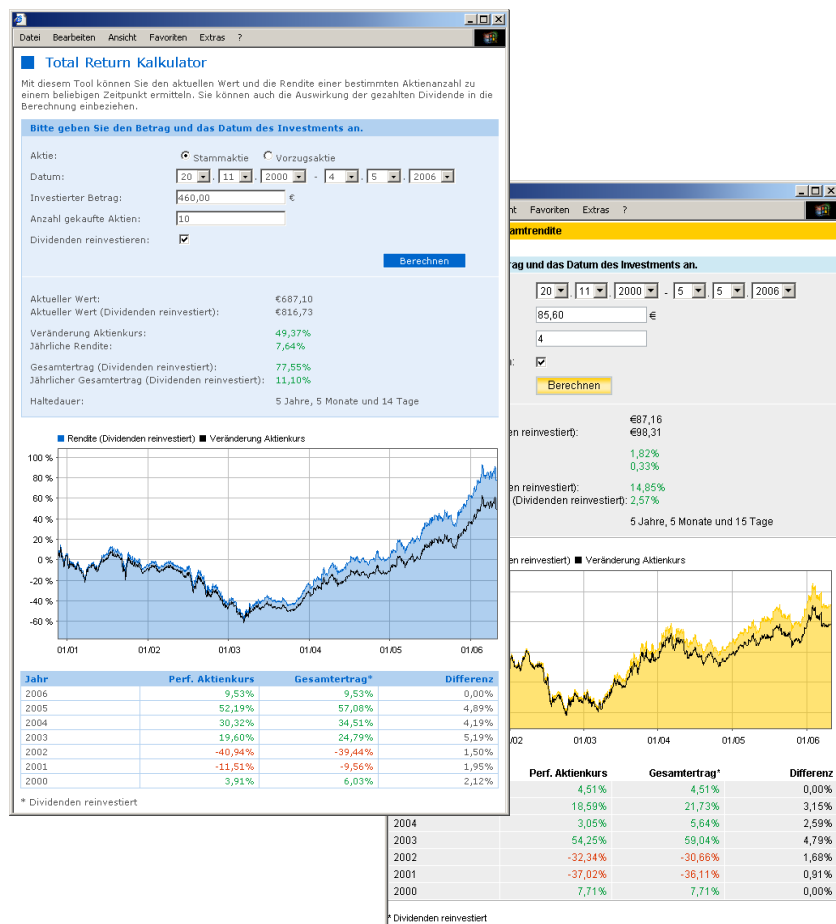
Datei Bearbeiten Ansicht Favoriten Extras ?

Total Return Kalkulator

Mit diesem Tool können Sie den aktuellen Wert und die Rendite einer bestimmten Aktienanzahl zu einem beliebigen Zeitpunkt ermitteln. Sie können auch die Auswirkung der gezahlten Dividende in die Berechnung einbeziehen.

Bitte geben Sie den Betrag und das Datum des Investments an.

Aktie: Stammaktie Vorzugsaktie
Datum: 20 . 11 . 2000 - 4 . 5 . 2006
Investierter Betrag: 460,00 €
Anzahl gekaufte Aktien: 10
Dividenden reinvestieren:

Berechnen

Aktueller Wert: €687,10
Aktueller Wert (Dividenden reinvestiert): €816,73
Veränderung Aktienkurs: 49,37%
Jährliche Rendite: 7,64%
Gesamtertrag (Dividenden reinvestiert): 77,55%
Jährlicher Gesamtertrag (Dividenden reinvestiert): 11,10%
Haltedauer: 5 Jahre, 5 Monate und 14 Tage

Rendite (Dividenden reinvestiert) Veränderung Aktienkurs

100 % 80 % 60 % 40 % 20 % 0 % -20 % -40 % -60 %
01/01 01/02 01/03 01/04 01/05 01/06

| Jahr | Perf. Aktienkurs | Gesamtertrag* | Differenz |
|---|---|---|---|
| 2006 | 9,53% | 9,53% | 0,00% |
| 2005 | 52,19% | 57,08% | 4,89% |
| 2004 | 30,32% | 34,51% | 4,19% |
| 2003 | 19,60% | 24,79% | 5,19% |
| 2002 | -40,94% | -39,44% | 1,50% |
| 2001 | -11,51% | -9,56% | 1,95% |
| 2000 | 3,91% | 6,03% | 2,12% |

* Dividenden reinvestiert

nt Favoriten Extras ?

samtrendite

rag und das Datum des Investments an.

20 . 11 . 2000 - 5 . 5 . 2006
85,60 €
4

Berechnen

€87,16
en reinvestiert): €98,31
1,82%
0,33%
en reinvestiert): 14,85%
(Dividenden reinvestiert): 2,57%
5 Jahre, 5 Monate und 15 Tage

en reinvestiert) Veränderung Aktienkurs

01/02 01/03 01/04 01/05 01/06

| | Perf. Aktienkurs | Gesamtertrag* | Differenz |
|---|---|---|---|
| | 4,51% | 4,51% | 0,00% |
| | 18,59% | 21,73% | 3,15% |
| 2004 | 3,05% | 5,64% | 2,59% |
| 2003 | 54,25% | 59,04% | 4,79% |
| 2002 | -32,34% | -30,66% | 1,68% |
| 2001 | -37,02% | -36,11% | 0,91% |
| 2000 | 7,71% | 7,71% | 0,00% |

* Dividenden reinvestiert